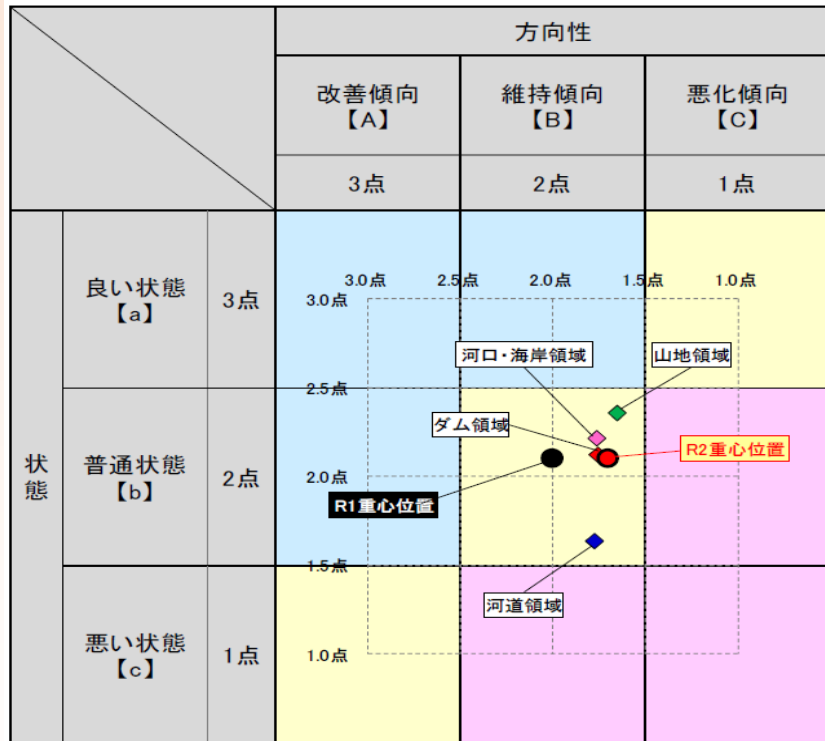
| | | | 方向性 | | |
|---|---|---|---|---|---|
| | | | 改善傾向【A】 | 維持傾向【B】 | 悪化傾向【C】 |
| | | | 3点 | 2点 | 1点 |
| 状態 | 良い状態【a】 | 3点 | | | |
| | 普通状態【b】 | 2点 | | | |
| | 悪い状態【c】 | 1点 | | | |

3.0点 2.5点 2.0点 1.5点 1.0点

3.0点
2.5点
2.0点
1.5点
1.0点

河口・海岸領域
山地領域
ダム領域
R2重心位置
R1重心位置
河道領域